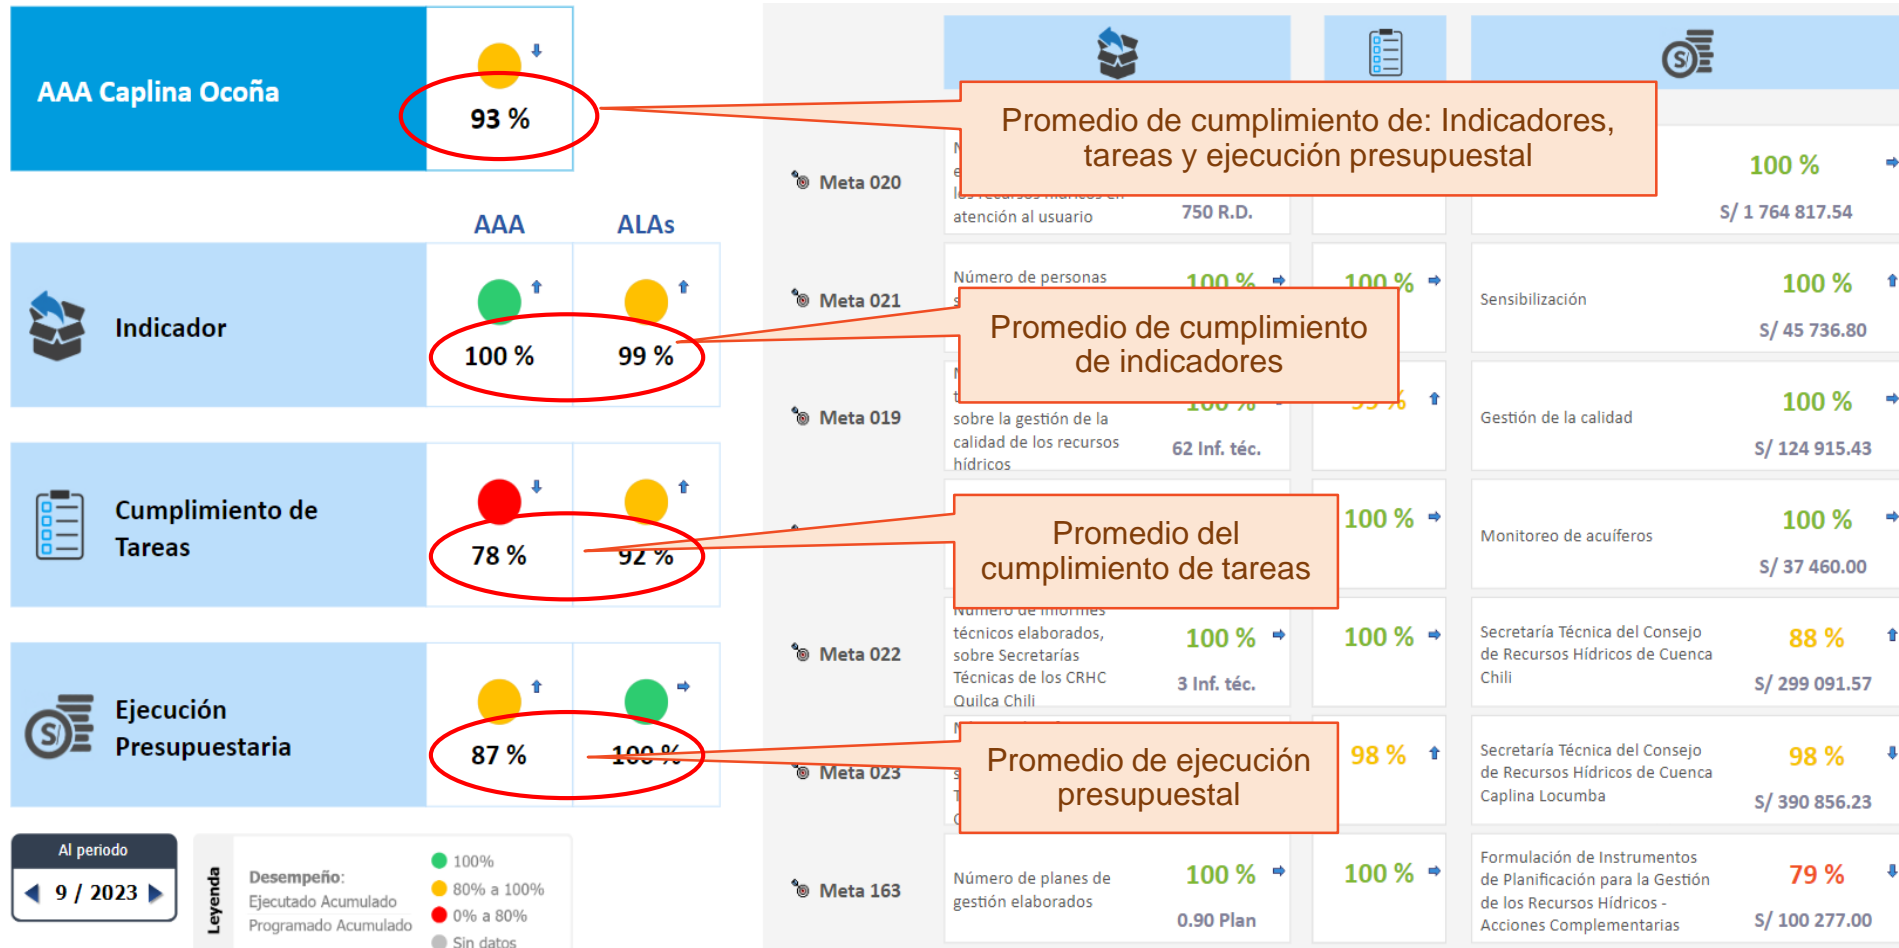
AAA Caplina Ocoña

93 %

Promedio de cumplimiento de: Indicadores, tareas y ejecución presupuestal

AAA ALAs

Indicador

100 % 99 %

Promedio de cumplimiento de indicadores

Cumplimiento de Tareas

78 % 92 %

Promedio del cumplimiento de tareas

Ejecución Presupuestaria

87 % 100 %

Promedio de ejecución presupuestal

Al periodo
9 / 2023

Leyenda
Desempeño:
Ejecutado Acumulado
Programado Acumulado
100%
80% a 100%
0% a 80%
Sin datos

Meta 020
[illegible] atención al usuario
750 R.D.
100 %
S/ 1 764 817.54

Meta 021
Número de personas
100 %
100 %
Sensibilización
100 %
S/ 45 736.80

Meta 019
sobre la gestión de la calidad de los recursos hídricos
62 Inf. téc.
Gestión de la calidad
100 %
S/ 124 915.43

100 %
Monitoreo de acuíferos
100 %
S/ 37 460.00

Meta 022
Número de informes técnicos elaborados, sobre Secretarías Técnicas de los CRHC Quilca Chili
100 %
3 Inf. téc.
100 %
Secretaría Técnica del Consejo de Recursos Hídricos de Cuenca Chili
88 %
S/ 299 091.57

Meta 023
98 %
Secretaría Técnica del Consejo de Recursos Hídricos de Cuenca Caplina Locumba
98 %
S/ 390 856.23

Meta 163
Número de planes de gestión elaborados
100 %
0.90 Plan
100 %
Formulación de Instrumentos de Planificación para la Gestión de los Recursos Hídricos - Acciones Complementarias
79 %
S/ 100 277.00